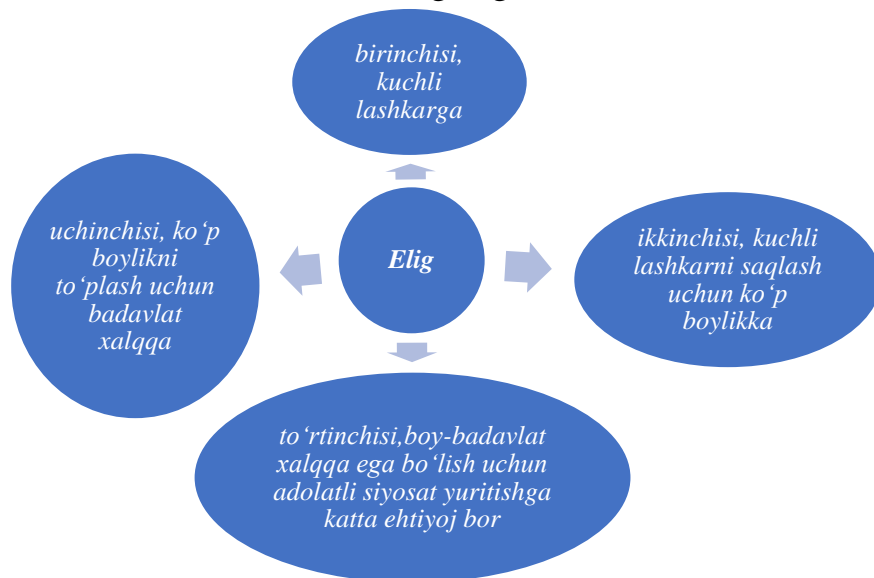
Elig

birinchisi, kuchli lashkarga

ikkinchisi, kuchli lashkarni saqlash uchun ko‘p boylikka

to‘rtinchisi,boy-badavlat xalqqa ega bo‘lish uchun adolatli siyosat yuritishga katta ehtiyoj bor

uchinchisi, ko‘p boylikni to‘plash uchun badavlat xalqqa